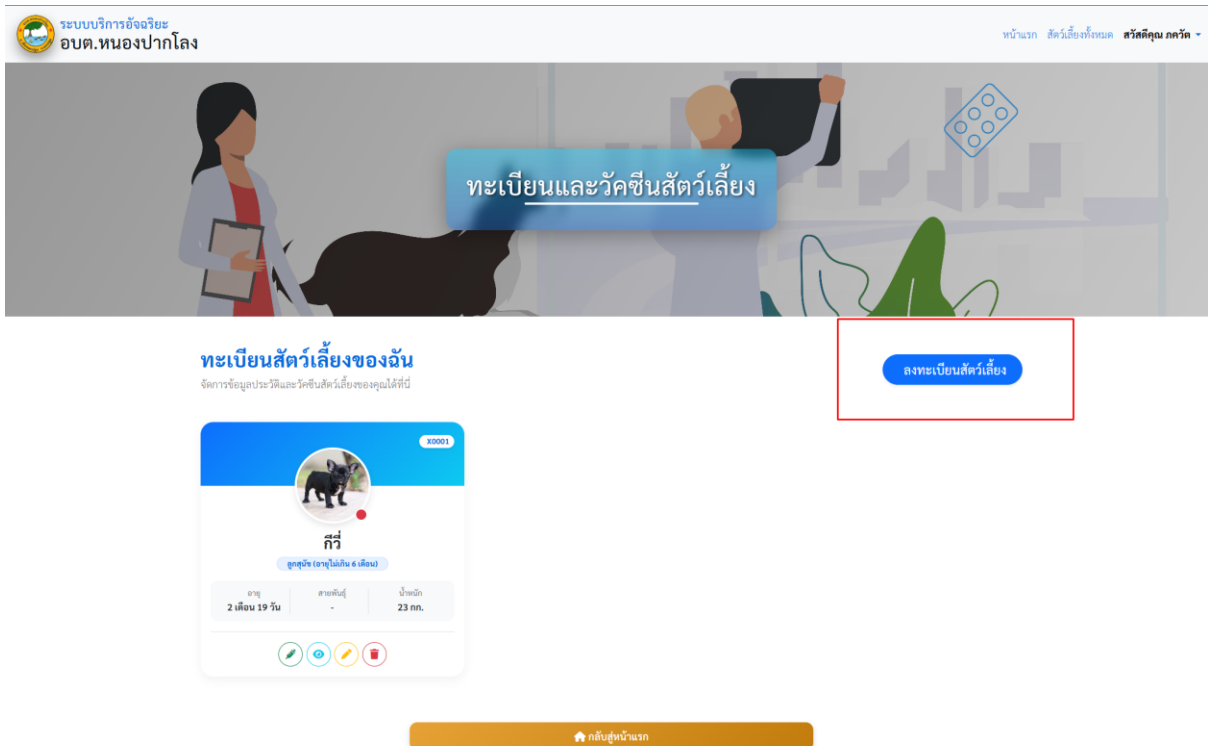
ระบบบริการอัจฉริยะ
อบต.หนองปากโลง

หน้าแรก สัตว์เลี้ยงทั้งหมด สวัสดีคุณ ภควัต

ทะเบียนและวัคซีนสัตว์เลี้ยง

ทะเบียนสัตว์เลี้ยงของฉัน
จัดการข้อมูลประวัติและวัคซีนสัตว์เลี้ยงของคุณได้ที่นี่

ลงทะเบียนสัตว์เลี้ยง

X0001

กีวี่
ลูกสุนัข (อายุไม่เกิน 6 เดือน)

| อายุ | สายพันธุ์ | น้ำหนัก |
|---|---|---|
| 2 เดือน 19 วัน | - | 23 กก. |

กลับสู่หน้าแรก